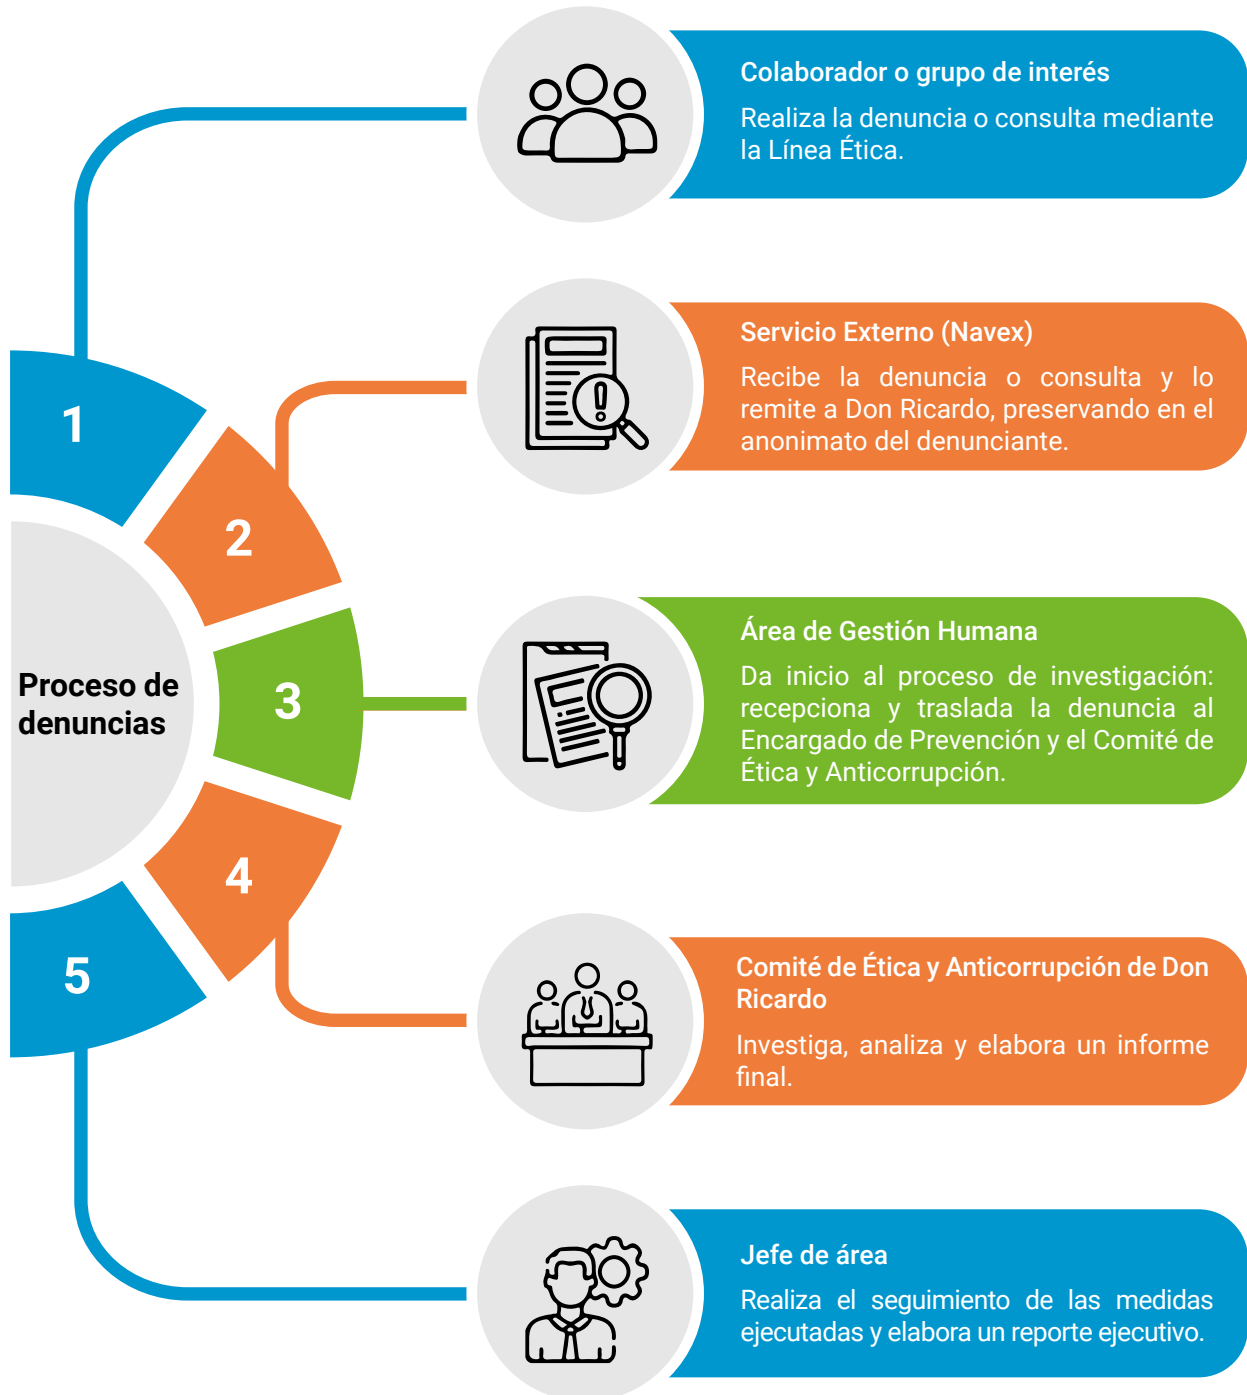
Proceso de denuncias

1

Colaborador o grupo de interés

Realiza la denuncia o consulta mediante la Línea Ética.

2

Servicio Externo (Navex)

Recibe la denuncia o consulta y lo remite a Don Ricardo, preservando en el anonimato del denunciante.

3

Área de Gestión Humana

Da inicio al proceso de investigación: recepciona y traslada la denuncia al Encargado de Prevención y el Comité de Ética y Anticorrupción.

4

Comité de Ética y Anticorrupción de Don Ricardo

Investiga, analiza y elabora un informe final.

5

Jefe de área

Realiza el seguimiento de las medidas ejecutadas y elabora un reporte ejecutivo.